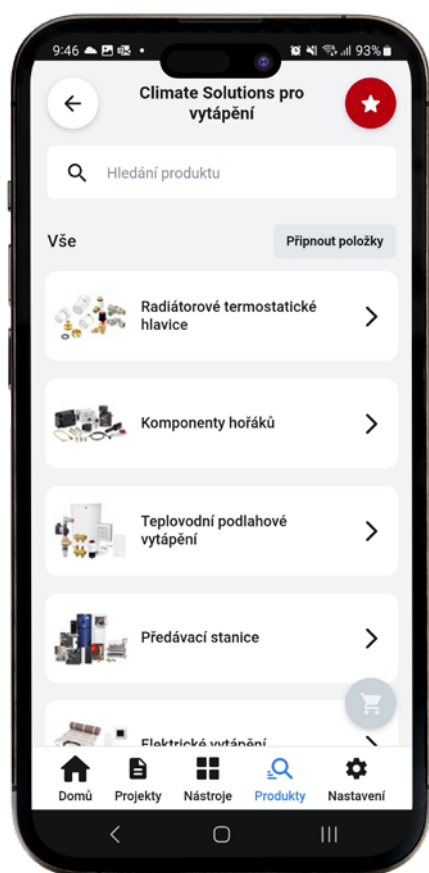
9:46 93%

Climate Solutions pro vytápění

Hledání produktu

Vše

Připnout položky

Radiátorové termostatické hlavice

Komponenty hořáků

Teplovodní podlahové vytápění

Předávací stanice

Elektrické vytápění

Domů
Projekty
Nástroje
Produkty
Nastavení